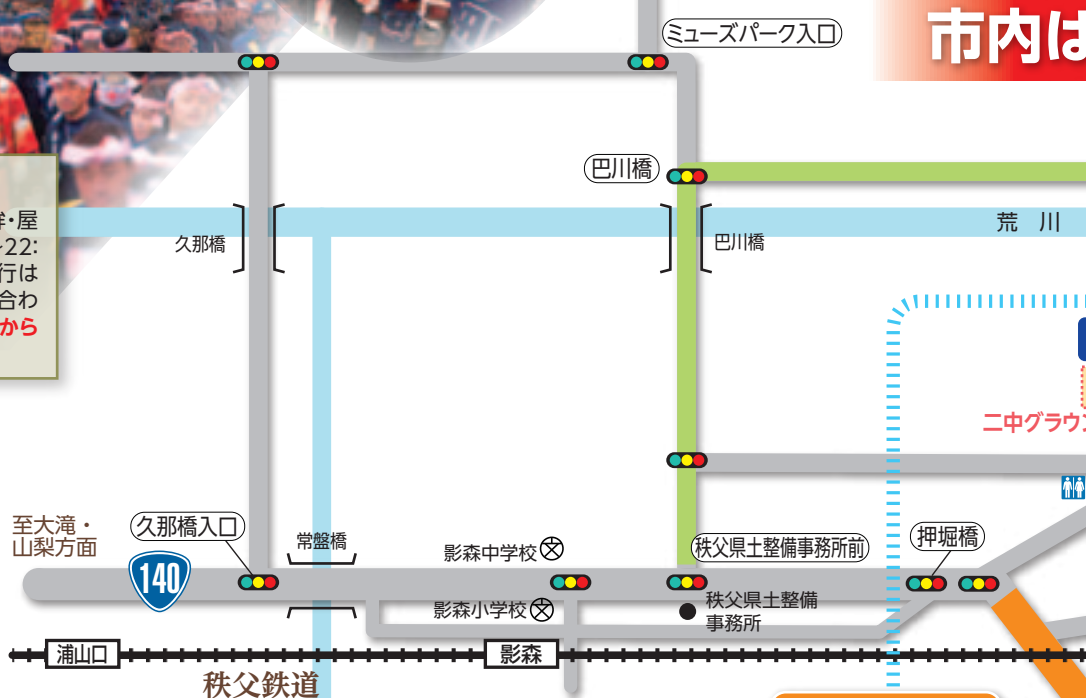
市内は

ミューズパーク入口

巴川橋

荒　川

久那橋

巴川橋

車・屋
22:
行は
合わ
から

二中グラウン

至大滝・
山梨方面

久那橋入口

140

常盤橋

影森中学校

秩父県土整備事務所前

押堀橋

影森小学校

秩父県土整備
事務所

浦山口

影森

秩父鉄道